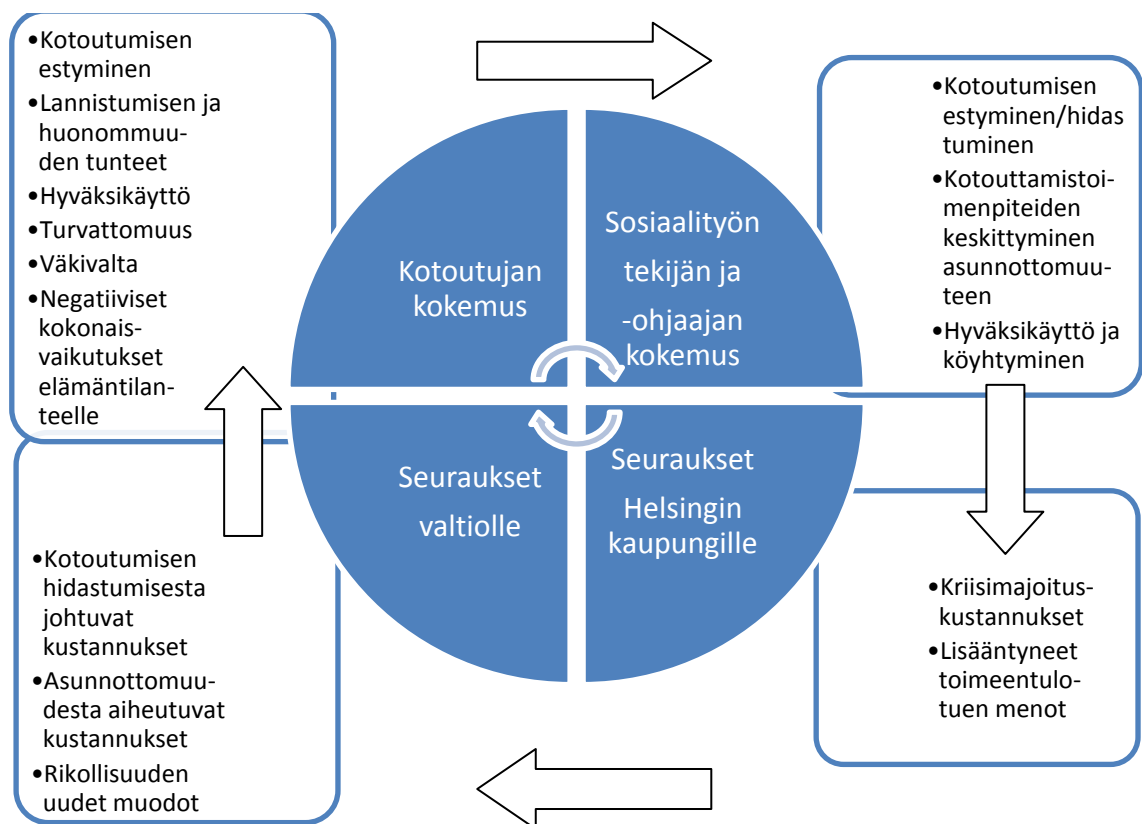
•Kotoutumisen estyminen
•Lannistumisen ja huonommuuden tunteet
•Hyväksikäyttö
•Turvattomuus
•Väkivalta
•Negatiiviset kokonaisvaikutukset elämäntilanteelle

Kotoutujan kokemus

Sosiaalityön tekijän ja -ohjaajan kokemus

•Kotoutumisen estyminen/hidas tuminen
•Kotouttamistoimenpiteiden keskittyminen asunnottomuuteen
•Hyväksikäyttö ja köyhtyminen

Seuraukset valtiolle

Seuraukset Helsingin kaupungille

•Kriisimajoitus-kustannukset
•Lisääntyneet toimeentulotuen menot

•Kotoutumisen hidastumisesta johtuvat kustannukset
•Asunnottomuudesta aiheutuvat kustannukset
•Rikollisuuden uudet muodot